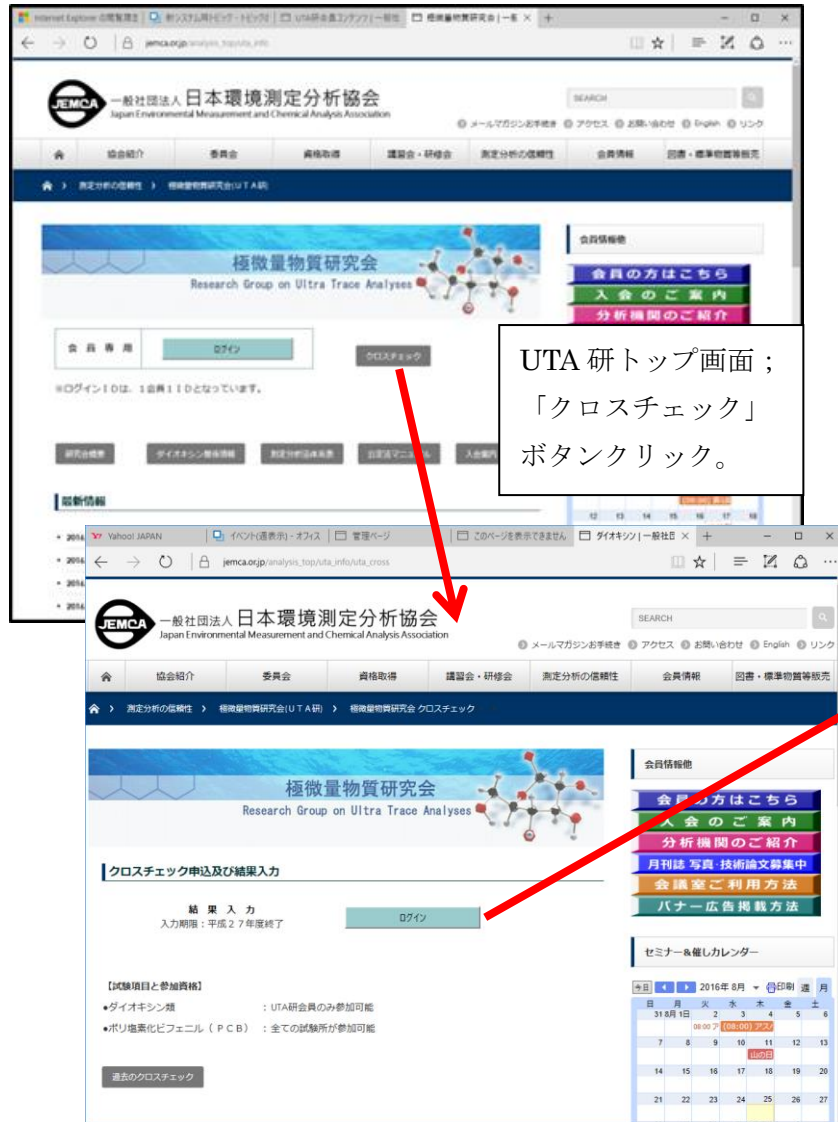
Internet Explorer の既定ブラ | 新システム掲示板(トピック・トピック) | UTA研会員コンテンツ(一般社 | 極微量物質研究会 | 一般 ×

jemca.or.jp/analysis_top/uta_info

JEMCA 一般社団法人 日本環境測定分析協会
Japan Environmental Measurement and Chemical Analysis Association

SEARCH

メールマガジンお手続き アクセス お問い合わせ English リンク

協会紹介 | 委員会 | 資格取得 | 講習会・研修会 | 測定分析の信頼性 | 会員情報 | 図書・標準物質等販売

測定分析の信頼性 > 極微量物質研究会(UTA研)

極微量物質研究会
Research Group on Ultra Trace Analyses

会員情報他

会員の方はこちら
入会のご案内
分析機関のご紹介

会員専用 ログイン
クロスチェック

※ログインIDは、1会員1IDとなっています。

研究会概要 | ダイオキシン類情報 | 測定分析法体系表 | 公定法マニュアル | 入会案内

最新情報

UTA 研トップ画面；
「クロスチェック」
ボタンクリック。

Yahoo! JAPAN | イベント(通表示) - オフィス | 管理ページ | このページを表示できません | ダイオキシン | 一般社団 ×

jemca.or.jp/analysis_top/uta_info/uta_cross

JEMCA 一般社団法人 日本環境測定分析協会
Japan Environmental Measurement and Chemical Analysis Association

SEARCH

メールマガジンお手続き アクセス お問い合わせ English リンク

協会紹介 | 委員会 | 資格取得 | 講習会・研修会 | 測定分析の信頼性 | 会員情報 | 図書・標準物質等販売

測定分析の信頼性 > 極微量物質研究会(UTA研) > 極微量物質研究会 クロスチェック

極微量物質研究会
Research Group on Ultra Trace Analyses

会員情報他

会員の方はこちら
入会のご案内
分析機関のご紹介
月刊誌 写真・技術論文募集中
会議室ご利用方法
バナー広告掲載方法

クロスチェック申込及び結果入力

結果入力
入力期限：平成２７年度終了

ログイン

セミナー&催しカレンダー

今日 2016年 8月 印刷 週 月

| 日 | 月 | 火 | 水 | 木 | 金 | 土 |
|---|---|---|---|---|---|---|
| 31 | 8月 1日 | 2 | 3 | 4 | 5 | 6 |
| 7 | 8 | 9 | 10 | 11 | 12 | 13 |
| 14 | 15 | 16 | 17 | 18 | 19 | 20 |
| 21 | 22 | 23 | 24 | 25 | 26 | 27 |

09:00 ア (08:00) アス
山の日

【試験項目と参加資格】
●ダイオキシン類　：UTA研会員のみ参加可能
●ポリ塩素化ビフェニル（ＰＣＢ）：全ての試験所が参加可能

過去のクロスチェック